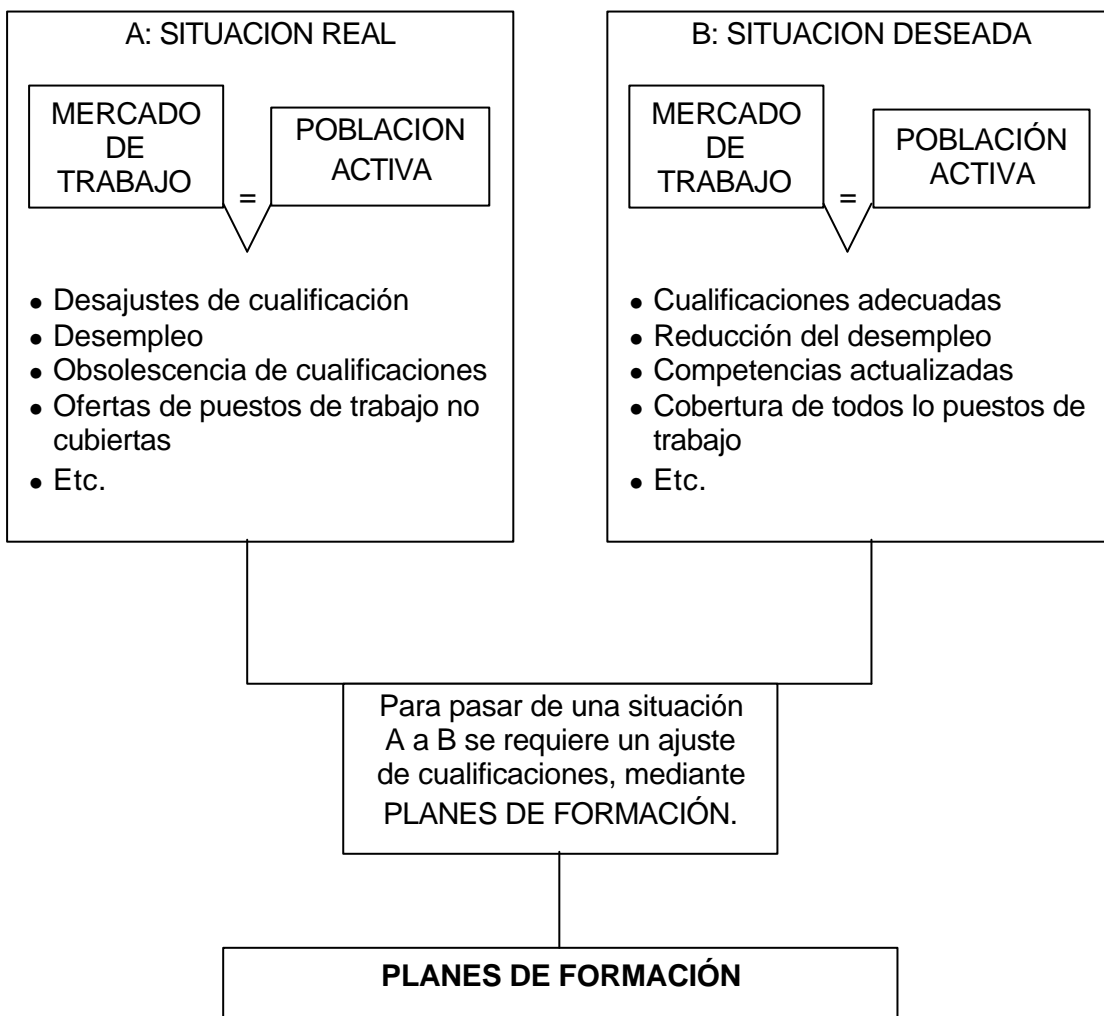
A: SITUACION REAL

MERCADO DE TRABAJO

=

POBLACION ACTIVA

- Desajustes de cualificación
- Desempleo
- Obsolescencia de cualificaciones
- Ofertas de puestos de trabajo no cubiertas
- Etc.

B: SITUACION DESEADA

MERCADO DE TRABAJO

=

POBLACIÓN ACTIVA

- Cualificaciones adecuadas
- Reducción del desempleo
- Competencias actualizadas
- Cobertura de todos lo puestos de trabajo
- Etc.

Para pasar de una situación A a B se requiere un ajuste de cualificaciones, mediante PLANES DE FORMACIÓN.

**PLANES DE FORMACIÓN**